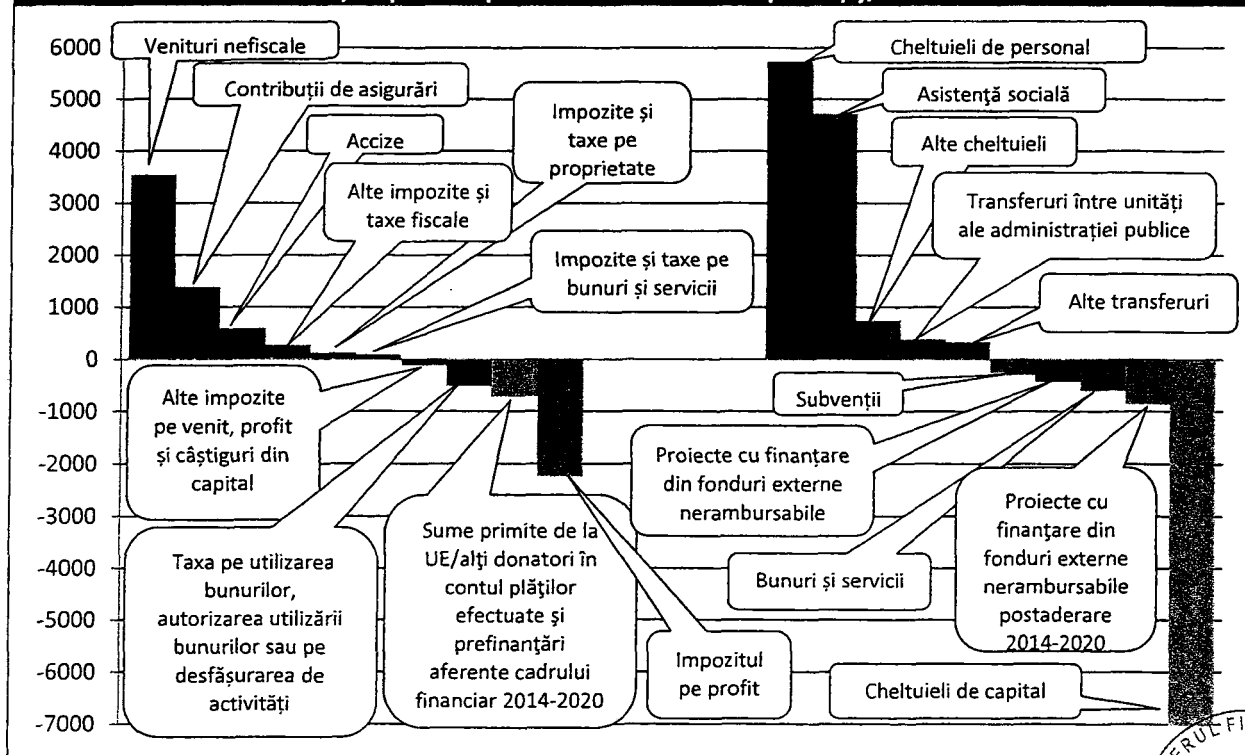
6000
5000
4000
3000
2000
1000
0
-1000
-2000
-3000
-4000
-5000
-6000
-7000

Venituri nefiscale
Contribuții de asigurări
Accize
Impozite și taxe pe proprietate
Alte impozite și taxe fiscale
Impozite și taxe pe bunuri și servicii
Alte impozite pe venit, profit și câștiguri din capital
Taxa pe utilizarea bunurilor, autorizarea utilizării bunurilor sau pe desfășurarea de activități
Sume primite de la UE/alți donatori în contul plăților efectuate și prefinanțări aferente cadrului financiar 2014-2020
Impozitul pe profit

Cheltuieli de personal
Asistență socială
Alte cheltuieli
Transferuri între unități ale administrației publice
Alte transferuri
Subvenții
Proiecte cu finanțare din fonduri externe nerambursabile
Bunuri și servicii
Proiecte cu finanțare din fonduri externe nerambursabile postaderare 2014-2020
Cheltuieli de capital